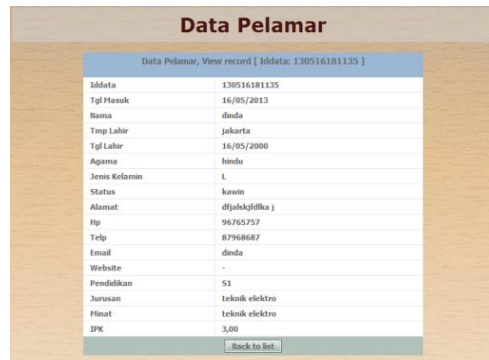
Data Pelamar

Data Pelamar, View record [ Iddata: 130516181135 ]

| | |
|---|---|
| Iddata | 130516181135 |
| Tgl Masuk | 16/05/2013 |
| Nama | dinda |
| Tmp Lahir | jakarta |
| Tgl Lahir | 16/05/2000 |
| Agama | hindu |
| Jenis Kelamin | L |
| Status | kawin |
| Alamat | dfjalskjfdlka j |
| Hp | 96765757 |
| Telp | 87968687 |
| Email | dinda |
| Website | - |
| Pendidikan | S1 |
| Jurusan | teknik elektro |
| Minat | teknik elektro |
| IPK | 3,00 |

Back to list